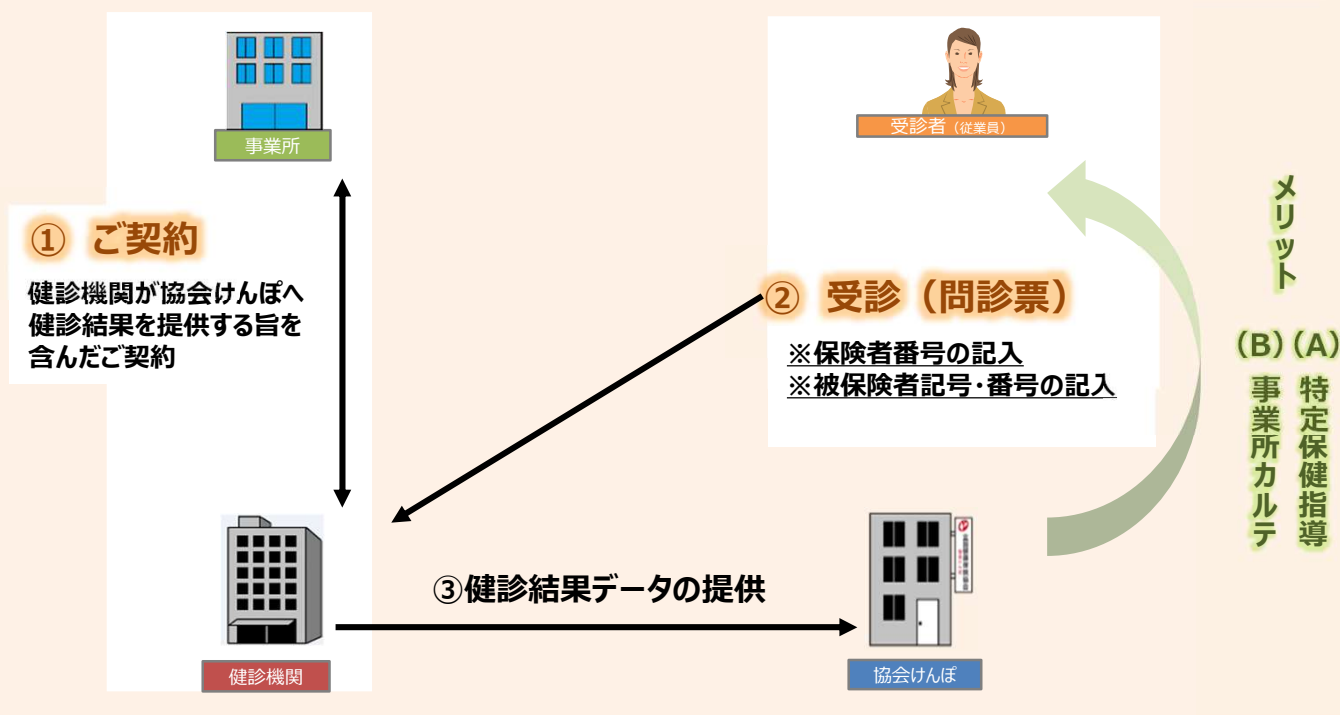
事業所

受診者（従業員）

① ご契約

健診機関が協会けんぽへ健診結果を提供する旨を含んだご契約

② 受診（問診票）

※保険者番号の記入
※被保険者記号・番号の記入

メリット

（A）特定保健指導

（B）事業所カルテ

③健診結果データの提供

健診機関

協会けんぽ